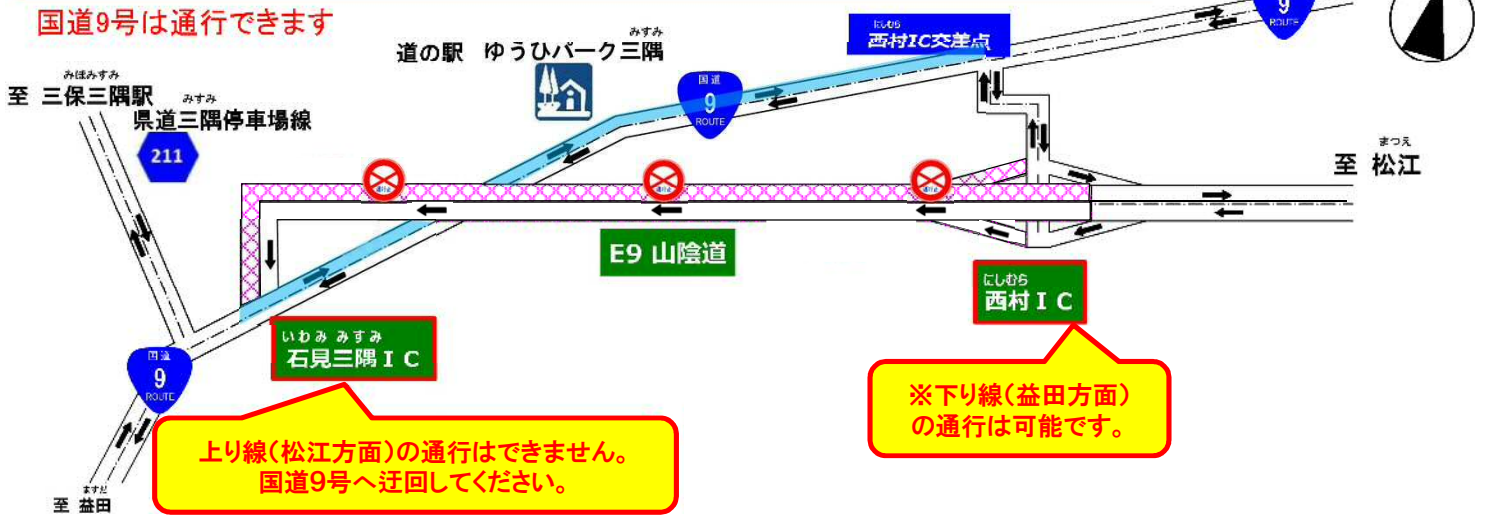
国道9号は通行できます

道の駅 ゆうひパーク三隅

にしむら
西村IC交差点

9
ROUTE

みほみすみ
至 三保三隅駅

みすみ
県道三隅停車場線

211

国道
9
ROUTE

まつえ
至 松江

E9 山陰道

いわみ みすみ
石見三隅IC

にしむら
西村IC

国道
9
ROUTE

※下り線(益田方面)の通行は可能です。

上り線(松江方面)の通行はできません。
国道9号へ迂回してください。

ますだ
至 益田